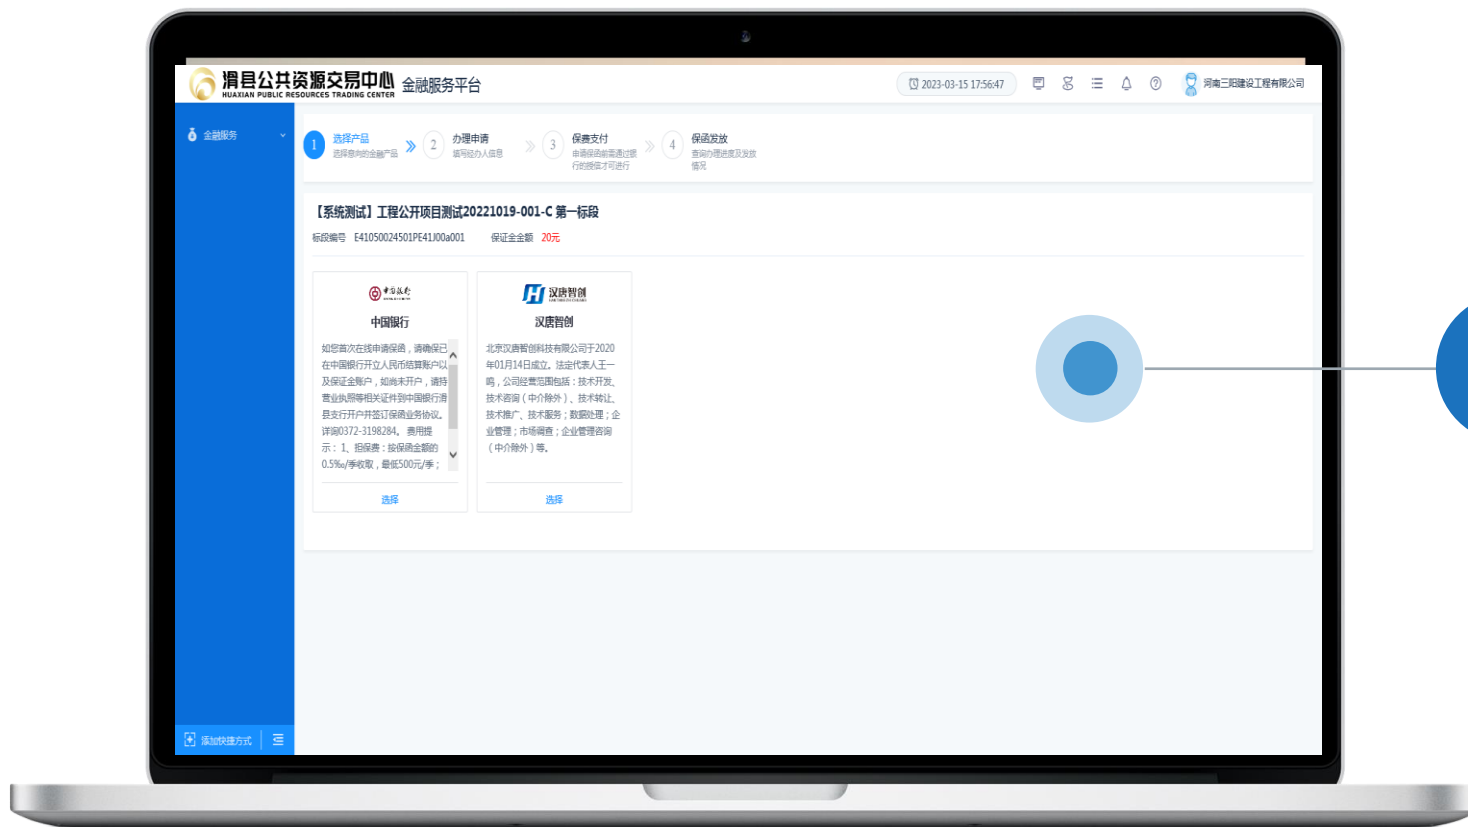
滑县公共资源交易中心 HUAXIAN PUBLIC RESOURCES TRADING CENTER 金融服务平台

2023-03-15 17:56:47

河南三阳建设工程有限公司

金融服务

1 选择产品 选择意向的金融产品
2 办理申请 填写经办人信息
3 保费支付 申请保函前需通过银行的缴保才可进行
4 保函发放 查询办理进度及发放情况

【系统测试】工程公开项目测试20221019-001-C 第一标段

标段编号 E41050024501PE41J00a001 保证金金额 20元

中国银行

中国银行

如您首次在线申请保函，请确保已在中国银行开立人民币结算账户以及保证金账户，如尚未开户，请持营业执照等相关证件到中国银行滑县支行开户并签订保函业务协议。详询0372-3198284。费用提示：1、担保费：按保函金额的0.5‰/季收取，最低500元/季；

选择

汉唐智创

汉唐智创

北京汉唐智创科技有限公司于2020年01月14日成立。法定代表人王一鸣，公司经营范围包括：技术开发、技术咨询（中介除外）、技术转让、技术推广、技术服务；数据处理；企业管理；市场调查；企业管理咨询（中介除外）等。

选择

添加快捷方式